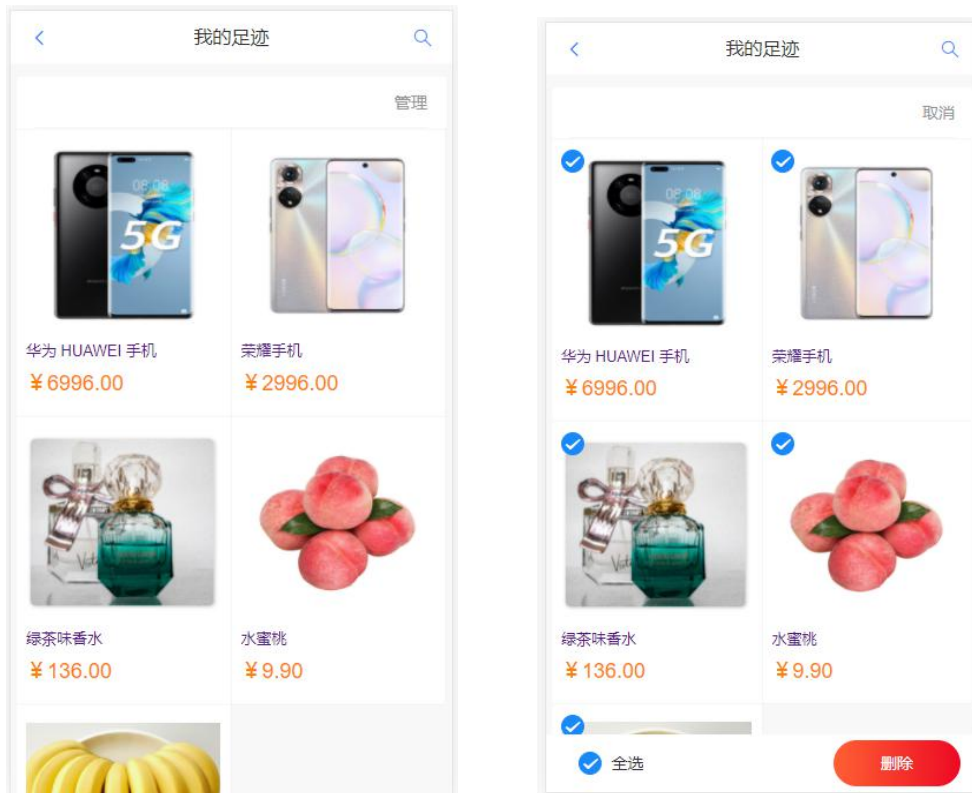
我的足迹

管理

5G

华为 HUAWEI 手机
¥6996.00

荣耀手机
¥2996.00

绿茶味香水
¥136.00

水蜜桃
¥9.90

我的足迹

取消

5G

华为 HUAWEI 手机
¥6996.00

荣耀手机
¥2996.00

绿茶味香水
¥136.00

水蜜桃
¥9.90

全选

删除